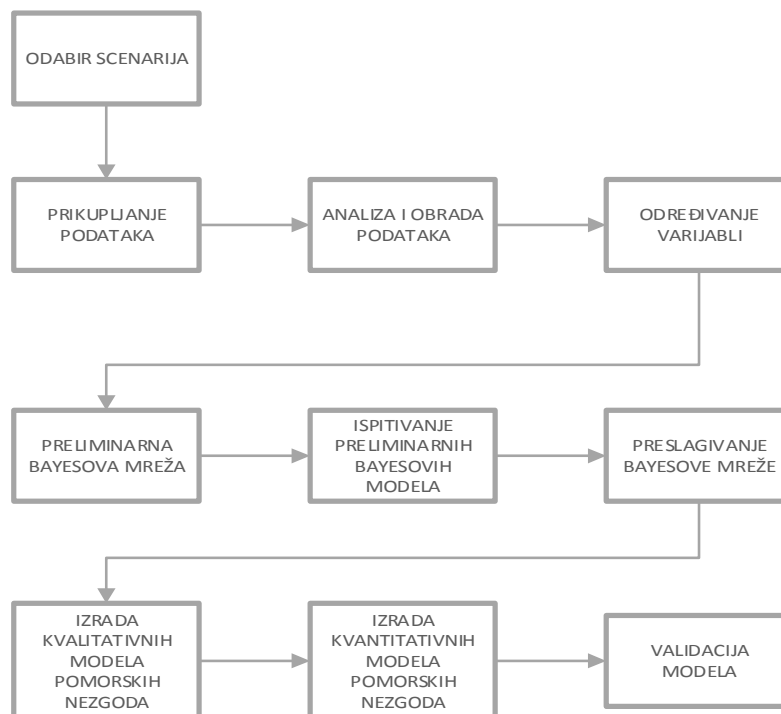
ODABIR SCENARIJA

PRIKUPLJANJE PODATAKA

ANALIZA I OBRADA PODATAKA

ODREĐIVANJE VARIJABLI

PRELIMINARNA BAYESOVA MREŽA

ISPITIVANJE PRELIMINARNIH BAYESOVIH MODELA

PRESLAGIVANJE BAYESOVE MREŽE

IZRADA KVALITATIVNIH MODELA POMORSKIH NEZGODA

IZRADA KVANTITATIVNIH MODELA POMORSKIH NEZGODA

VALIDACIJA MODELA